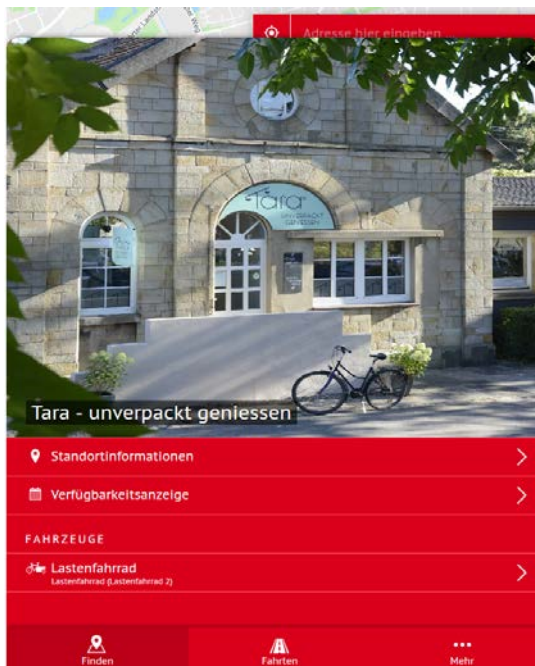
Adresse hier eingeben

Tara
UNVERPACKT GENIESSEN

Tara - unverpackt geniessen

Standortinformationen

Verfügbarkeitsanzeige

FAHRZEUGE

Lastenfahrrad
Lastenfahrrad (Lastenfahrrad 2)

Finden
Fahrten
Mehr